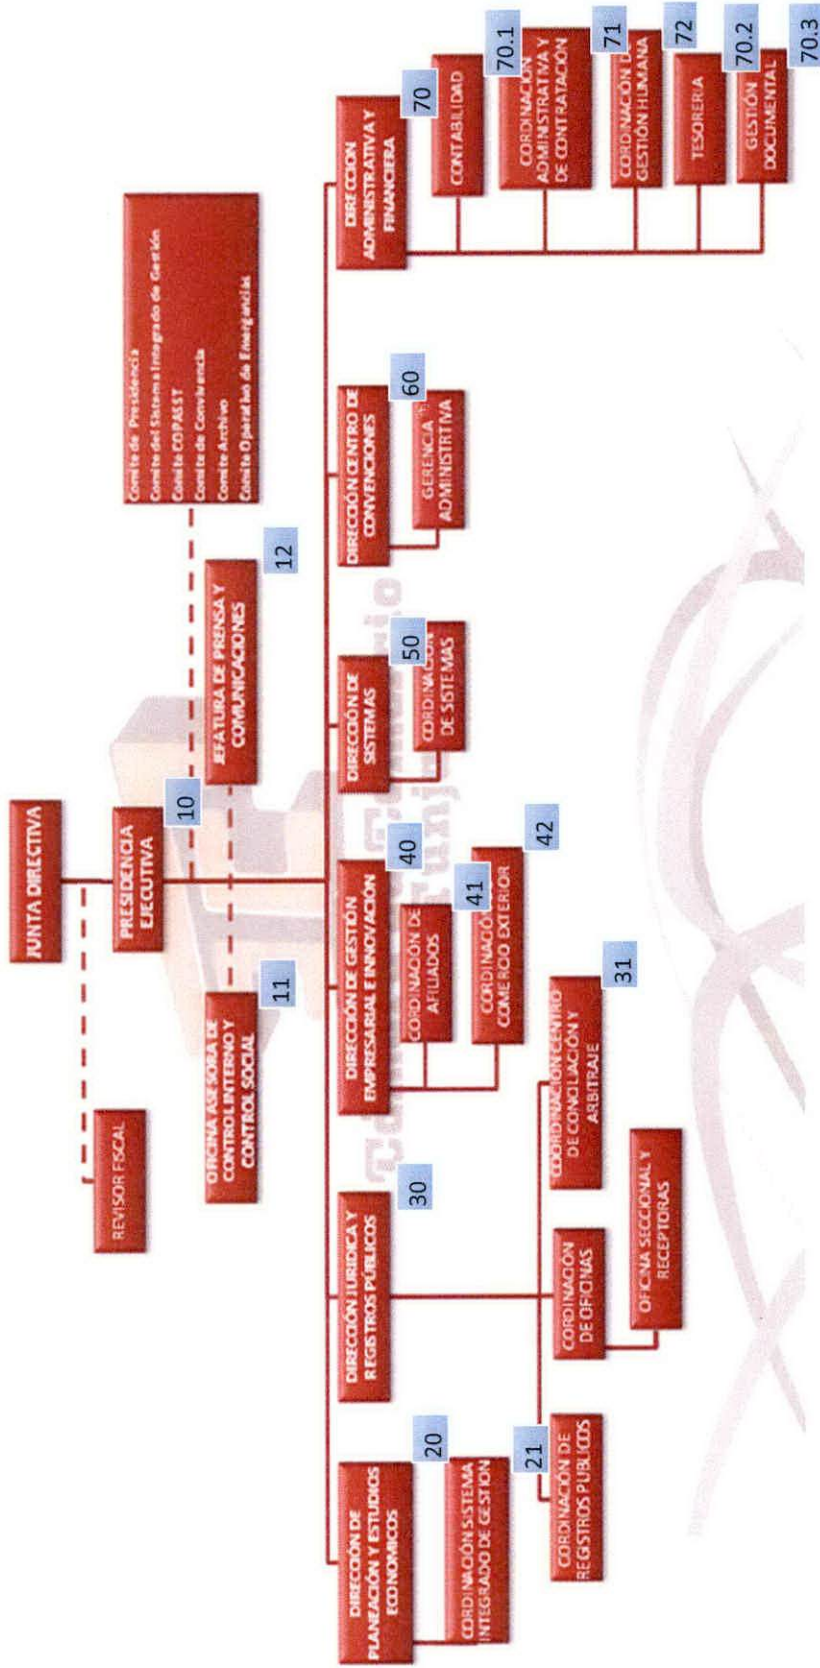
JUNTA DIRECTIVA

REVISOR FISCAL

PRESIDENCIA EJECUTIVA
10

OFICINA ASESORA DE CONTROL INTERNO Y CONTROL SOCIAL
11

JEFATURA DE PRENSA Y COMUNICACIONES
12

Comité de Presidencia
Comité del Sistema Integrado de Gestión
Comité COPASST
Comité de Convivencia
Comité Archivo
Comité Operativo de Emergencias

DIRECCIÓN DE PLANEACIÓN Y ESTUDIOS ECONOMICOS
20
CORDINACIÓN SISTEMA INTEGRADO DE GESTION

DIRECCIÓN JURIDICA Y REGISTROS PÚBLICOS
30
21
CORDINACIÓN DE REGISTROS PUBLICOS
CORDINACION DE OFICINAS
OFICINA SECCIONAL Y RECEPTORAS
CORDINACION CENTRO DE CONCILIACIÓN Y ARBITRAJE
31

DIRECCIÓN DE GESTIÓN EMPRESARIAL E INNOVACIÓN
40
CORDINACION DE AFILIADOS
41
CORDINACIÓN COMERCIO EXTERIOR
42

DIRECCIÓN DE SISTEMAS
50
CORDINACIÓN DE SISTEMAS

DIRECCIÓN CENTRO DE CONVENCIONES
60
GERENCIA ADMINISTRATIVA

DIRECCION ADMINISTRATIVA Y FINANCIERA
70
CONTABILIDAD
70.1
CORDINACIÓN ADMINISTRATIVA Y DE CONTRATACIÓN
71
CORDINACIÓN DE GESTIÓN HUMANA
72
TESORERIA
70.2
GESTIÓN DOCUMENTAL
70.3